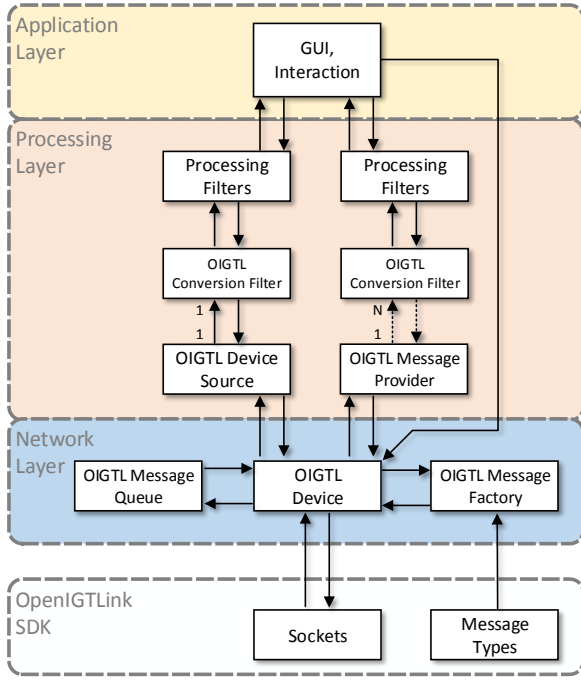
Application Layer

GUI, Interaction

Processing Layer

Processing Filters

Processing Filters

OIGTL Conversion Filter

OIGTL Conversion Filter

1

1

N

1

OIGTL Device Source

OIGTL Message Provider

Network Layer

OIGTL Message Queue

OIGTL Device

OIGTL Message Factory

OpenIGTLink SDK

Sockets

Message Types